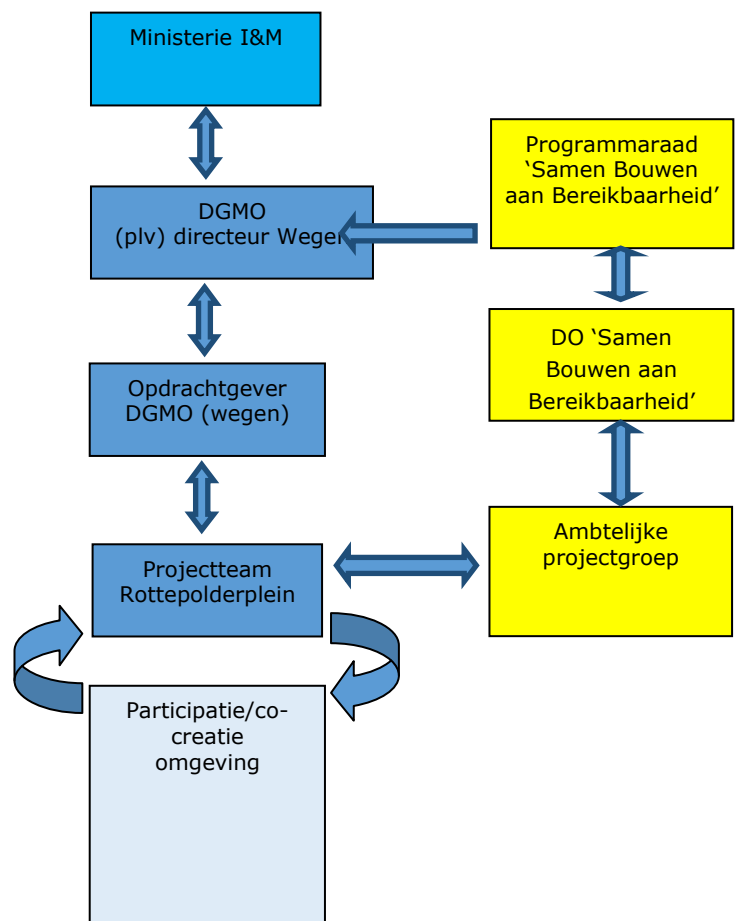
Ministerie I&M

DGMO
(plv) directeur Wegen

Opdrachtgever
DGMO (wegen)

Projectteam
Rottepolderplein

Participatie/co-creatie
omgeving

Programmaraad
'Samen Bouwen
aan Bereikbaarheid'

DO 'Samen
Bouwen aan
Bereikbaarheid'

Ambtelijke
projectgroep